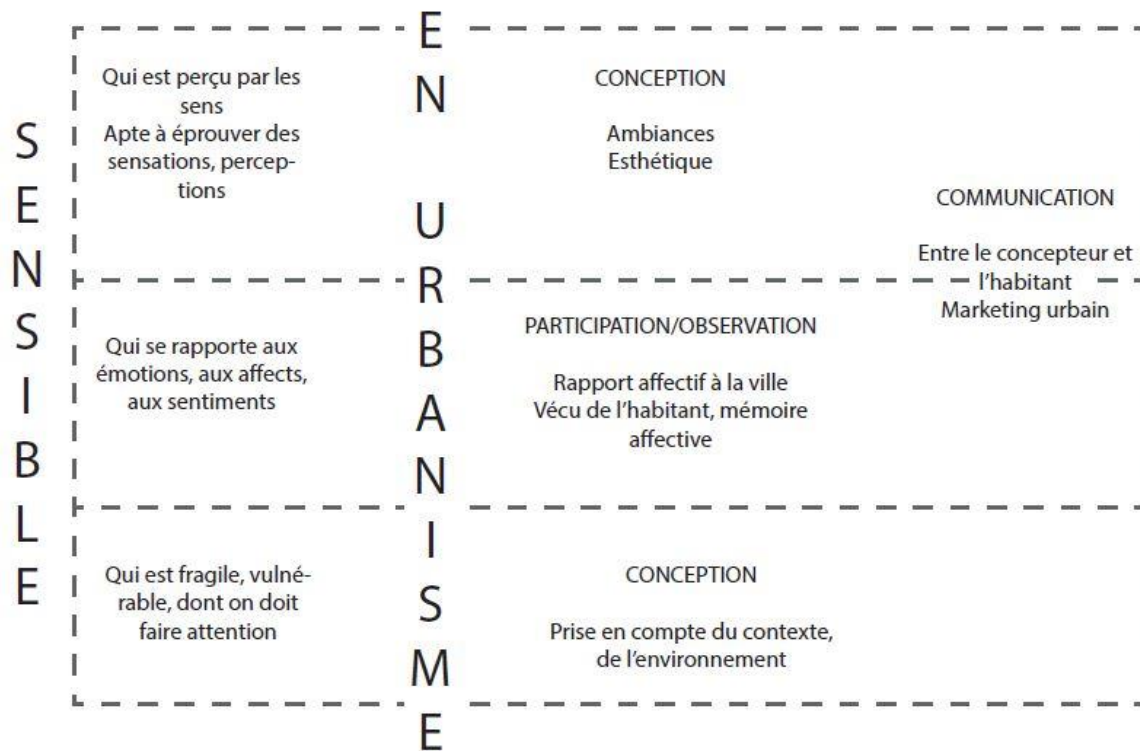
SENSIBLE

EN URBANISME

Qui est perçu par les sens
Apte à éprouver des sensations, perceptions

CONCEPTION

Ambiances
Esthétique

COMMUNICATION

Entre le concepteur et l'habitant
Marketing urbain

Qui se rapporte aux émotions, aux affects, aux sentiments

PARTICIPATION/OBSERVATION

Rapport affectif à la ville
Vécu de l'habitant, mémoire affective

Qui est fragile, vulnérable, dont on doit faire attention

CONCEPTION

Prise en compte du contexte, de l'environnement